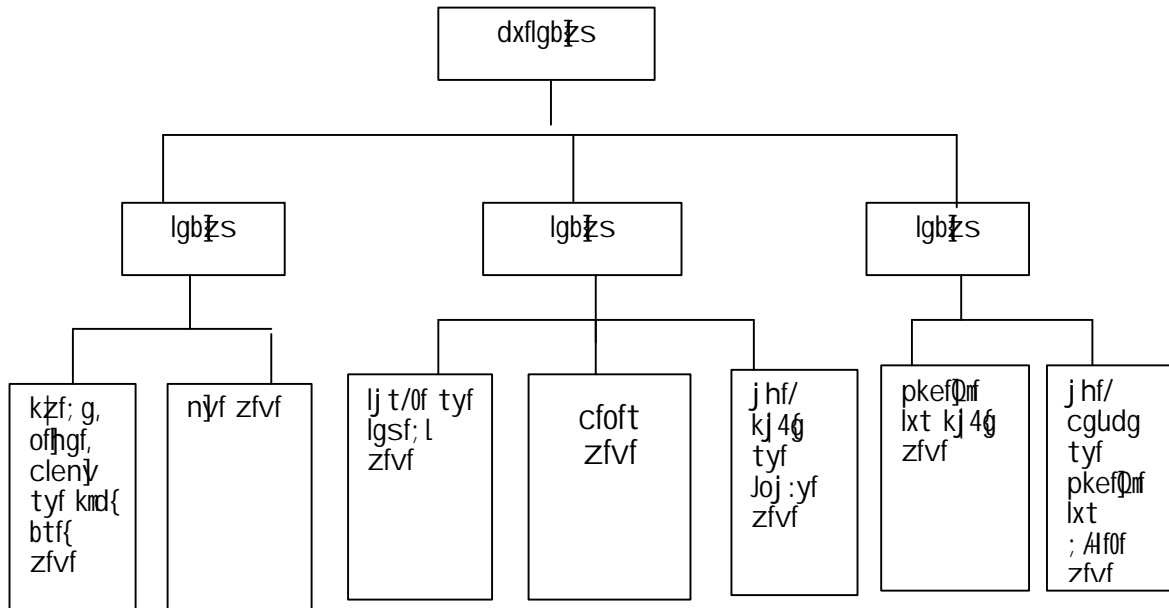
dxflgbz]s

lgbz]s

lgbz]s

lgbz]s

kz]f; g, ofl]hgf, clen]y tyf kmd{ btf{ zfvf

nl]vf zfvf

lj t/0f tyf lgsf; L zfvf

cfoft zfvf

j hf/ kj4{g tyf Joj :yf zfvf

pkef]Qmf lxt kj4{g zfvf

j hf/ cg'udg tyf pkef]Qmf lxt ; /lf0f zfvf